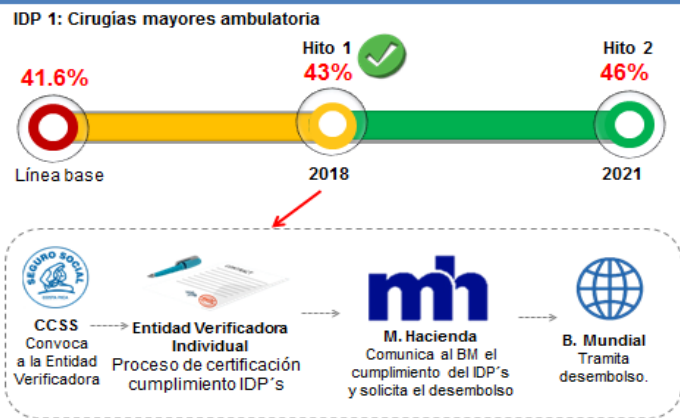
IDP 1: Cirugías mayores ambulatoria

Hito 1
43%

Hito 2
46%

41.6%

Línea base

2018

2021

SEGURO SOCIAL
COSTA RICA

CONTRACT

mh

CCSS
Convoca a la Entidad Verificadora

Entidad Verificadora Individual
Proceso de certificación cumplimiento IDP´s

M. Hacienda
Comunica al BM el cumplimiento del IDP´s y solicita el desembolso

B. Mundial
Tramita desembolso.